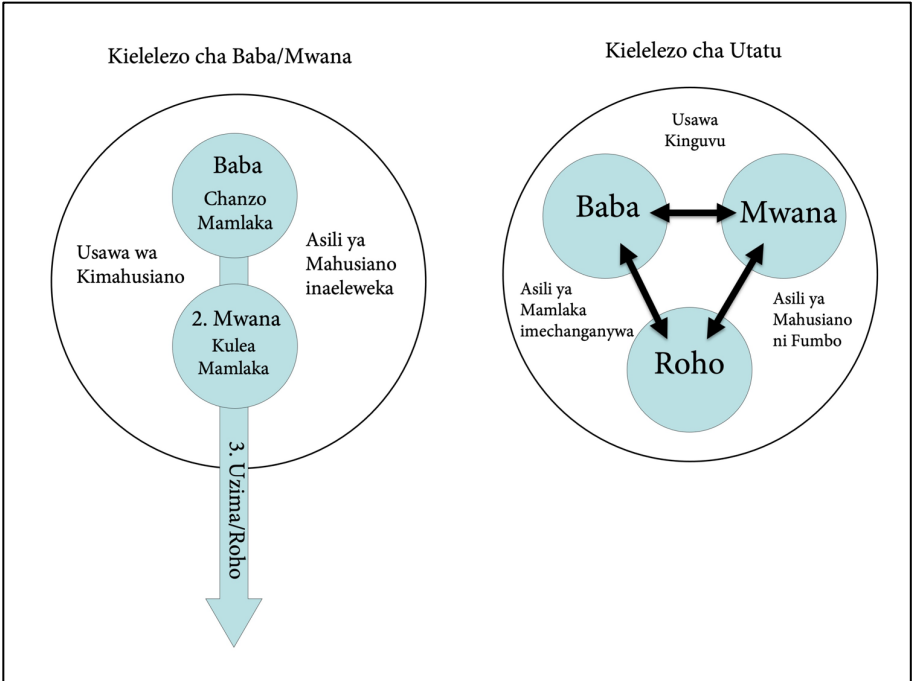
Kielelezo cha Baba/Mwana

Baba
Chanzo
Mamlaka

Usawa wa Kimahusiano

Asili ya Mahusiano inaeleweka

2. Mwana
Kulea
Mamlaka

3. Uzima/Roho

Kielelezo cha Utatu

Usawa
Kinguvu

Baba

Mwana

Asili ya Mamlaka imechanganywa

Asili ya Mahusiano ni Fumbo

Roho